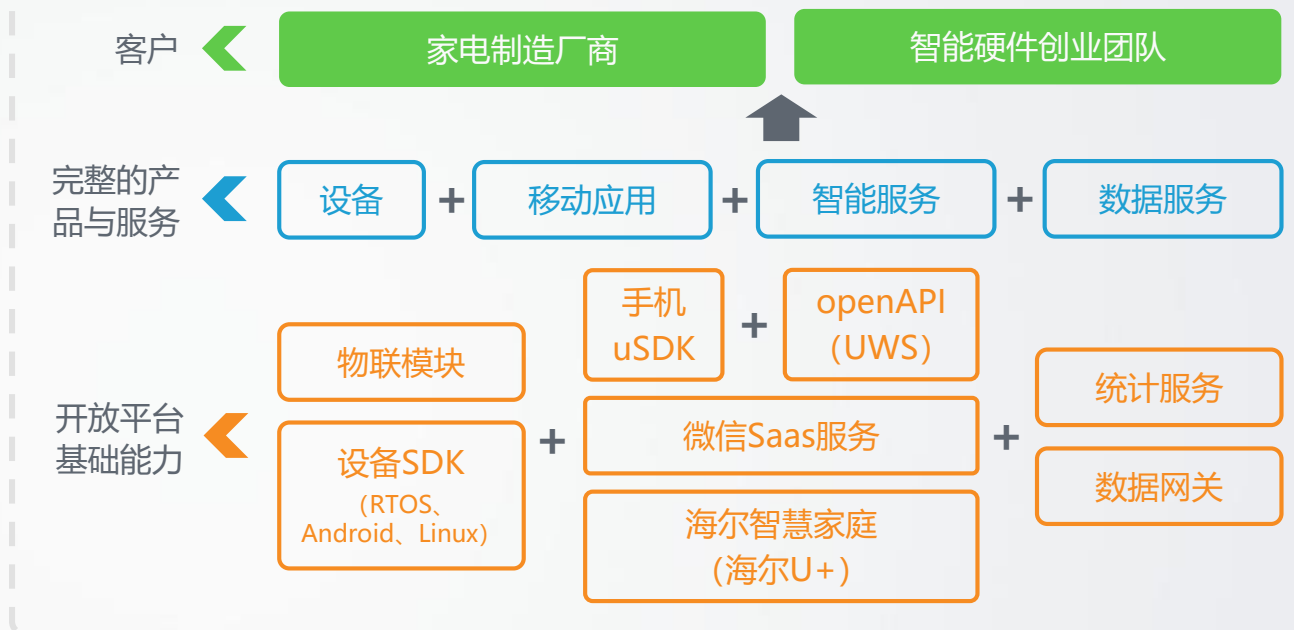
客户

家电制造厂商

智能硬件创业团队

完整的产品与服务

设备 + 移动应用 + 智能服务 + 数据服务

开放平台基础能力

物联模块

设备SDK
（RTOS、Android、Linux）

+

手机
uSDK

+

openAPI
（UWS）

微信Saas服务

海尔智慧家庭
（海尔U+）

+

统计服务

数据网关